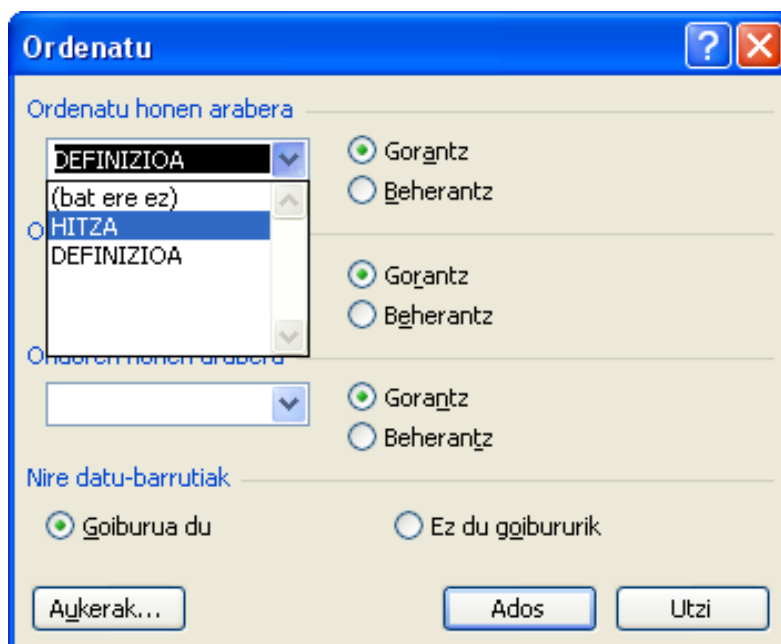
Ordenatu

Ordenatu honen arabera

DEFINIZIOA

(bat ere ez)
HITZA
DEFINIZIOA

Gorantz
Beherantz

O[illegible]

Gorantz
Beherantz

O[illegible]

Gorantz
Beherantz

Nire datu-barrutiak

Goiburua du
Ez du goibururik

Aukerak...
Ados
Utzi